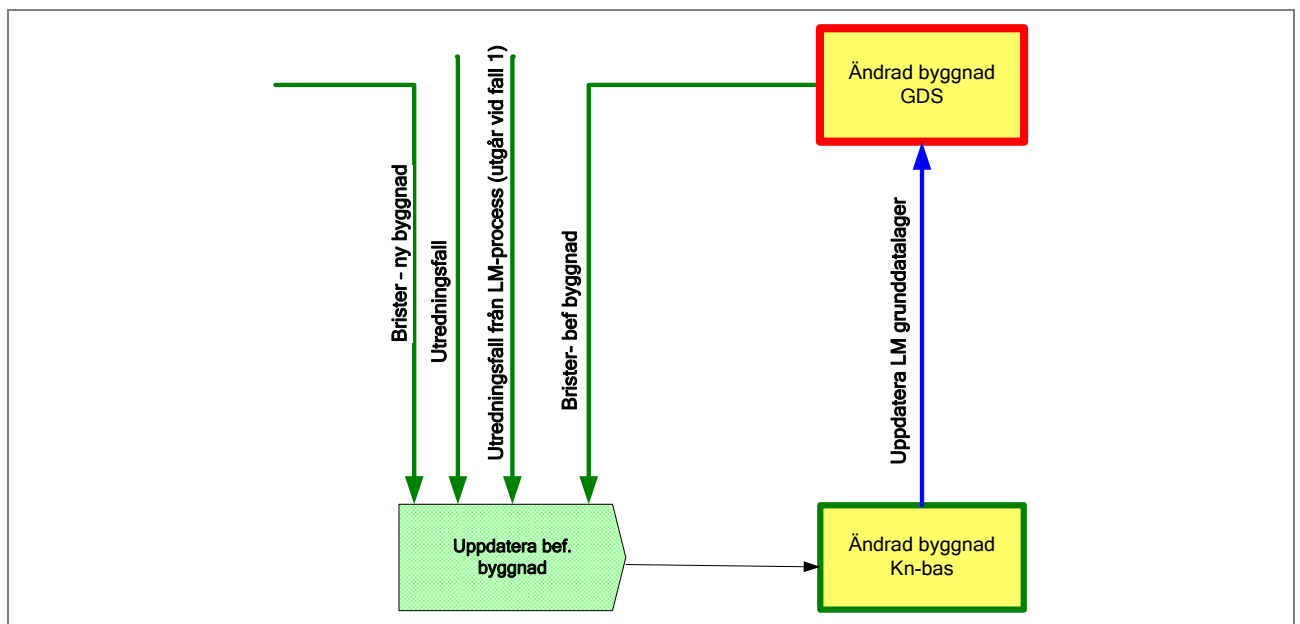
Ändrad byggnad
GDS

Brister - ny byggnad

Utredningsfall

Utredningsfall från LM-process (utgår vid fall 1)

Brister- bef byggnad

Uppdatera LM grunddatalager

Uppdatera bef.
byggnad

Ändrad byggnad
Kn-bas